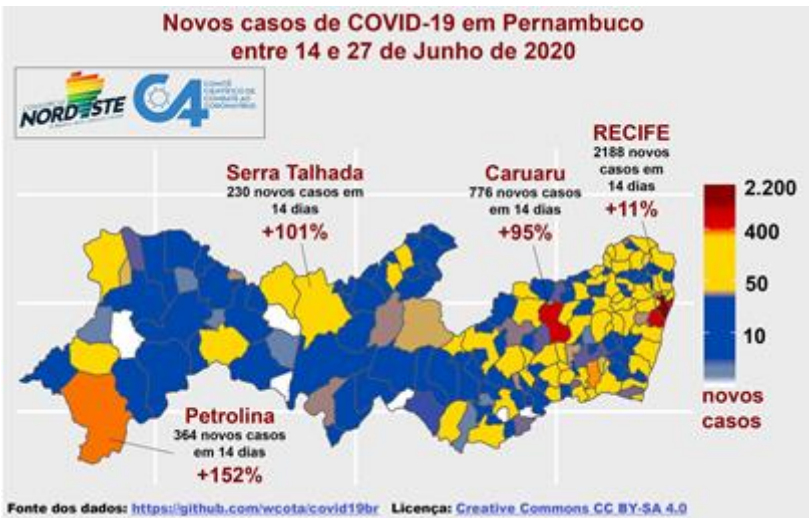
Novos casos de COVID-19 em Pernambuco
entre 14 e 27 de Junho de 2020

NORDESTE

C4 COMITÊ CIENTÍFICO DE COMBATE AO CORONAVÍRUS

Serra Talhada
230 novos casos em 14 dias
+101%

Caruaru
776 novos casos em 14 dias
+95%

RECIFE
2188 novos casos em 14 dias
+11%

Petrolina
364 novos casos em 14 dias
+152%

2.200
400
50
10
novos casos

Fonte dos dados: https://github.com/wcota/covid19br Licença: Creative Commons CC BY-SA 4.0